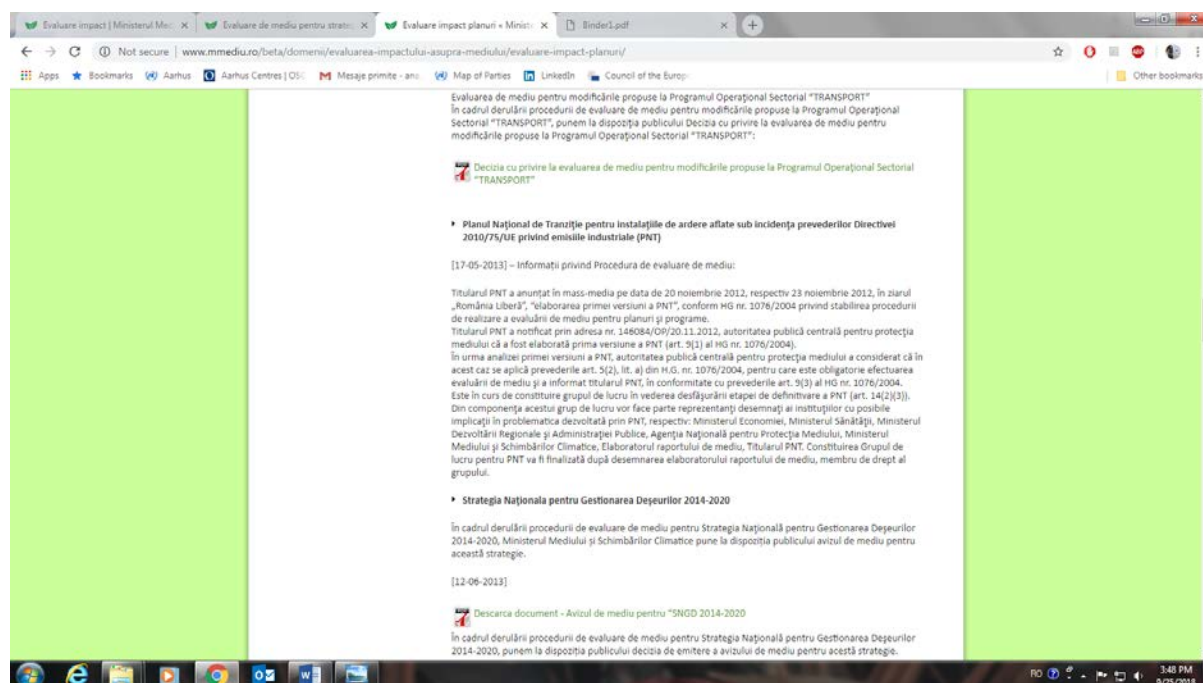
Evaluare impact | Ministerul Med ×
Evaluare de mediu pentru strate ×
Evaluare impact planuri « Minist ×
Binder1.pdf ×

Not secure | www.mmediu.ro/beta/domenii/evaluarea-impactului-asupra-mediului/evaluare-impact-planuri/

Apps Bookmarks Aarhus Aarhus Centres | OSC Mesaje primite - ana Map of Parties LinkedIn Council of the Europ Other bookmarks

Evaluarea de mediu pentru modificările propuse la Programul Operațional Sectorial "TRANSPORT"
În cadrul derulării procedurii de evaluare de mediu pentru modificările propuse la Programul Operațional Sectorial "TRANSPORT", punem la dispoziția publicului Decizia cu privire la evaluarea de mediu pentru modificările propuse la Programul Operațional Sectorial "TRANSPORT":

Decizia cu privire la evaluarea de mediu pentru modificările propuse la Programul Operațional Sectorial "TRANSPORT"

Planul Național de Tranziție pentru instalațiile de ardere aflate sub incidența prevederilor Directivei 2010/75/UE privind emisiile industriale (PNT)

[17-05-2013] – Informații privind Procedura de evaluare de mediu:

Titularul PNT a anunțat în mass-media pe data de 20 noiembrie 2012, respectiv 23 noiembrie 2012, în ziarul „România Liberă", "elaborarea primei versiuni a PNT", conform HG nr. 1076/2004 privind stabilirea procedurii de realizare a evaluării de mediu pentru planuri și programe.
Titularul PNT a notificat prin adresa nr. 146084/OP/20.11.2012, autoritatea publică centrală pentru protecția mediului că a fost elaborată prima versiune a PNT (art. 9(1) al HG nr. 1076/2004).
În urma analizei primei versiuni a PNT, autoritatea publică centrală pentru protecția mediului a considerat că în acest caz se aplică prevederile art. 5(2), lit. a) din H.G. nr. 1076/2004, pentru care este obligatorie efectuarea evaluării de mediu și a informat titularul PNT, în conformitate cu prevederile art. 9(3) al HG nr. 1076/2004.
Este în curs de constituire grupul de lucru în vederea desfășurării etapei de definitivare a PNT (art. 14(2)(3)).
Din componența acestui grup de lucru vor face parte reprezentanți desemnați ai instituțiilor cu posibile implicații în problematica dezvoltată prin PNT, respectiv: Ministerul Economiei, Ministerul Sănătății, Ministerul Dezvoltării Regionale și Administrației Publice, Agenția Națională pentru Protecția Mediului, Ministerul Mediului și Schimbărilor Climatice, Elaboratorul raportului de mediu, Titularul PNT. Constituirea Grupul de lucru pentru PNT va fi finalizată după desemnarea elaboratorului raportului de mediu, membru de drept al grupului.

Strategia Națională pentru Gestionarea Deșeurilor 2014-2020

În cadrul derulării procedurii de evaluare de mediu pentru Strategia Națională pentru Gestionarea Deșeurilor 2014-2020, Ministerul Mediului și Schimbărilor Climatice pune la dispoziția publicului avizul de mediu pentru această strategie.

[12-06-2013]

Descarca document - Avizul de mediu pentru "SNGD 2014-2020

În cadrul derulării procedurii de evaluare de mediu pentru Strategia Națională pentru Gestionarea Deșeurilor 2014-2020, punem la dispoziția publicului decizia de emitere a avizului de mediu pentru această strategie.

RO 3:48 PM